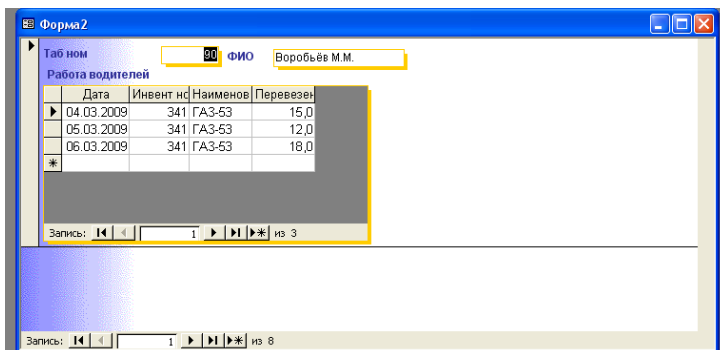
Форма2

Таб ном 90 ФИО Воробьёв М.М.

Работа водителей

| Дата | Инвент нс | Наименов | Перевезен |
|---|---|---|---|
| 04.03.2009 | 341 | ГАЗ-53 | 15,0 |
| 05.03.2009 | 341 | ГАЗ-53 | 12,0 |
| 06.03.2009 | 341 | ГАЗ-53 | 18,0 |

Запись: 1 из 3

Запись: 1 из 8